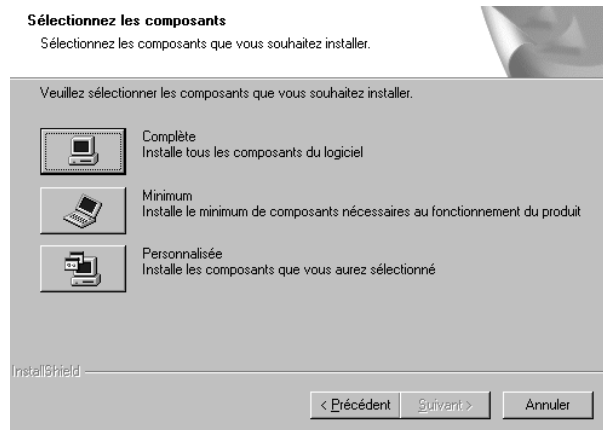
Sélectionnez les composants
Sélectionnez les composants que vous souhaitez installer.

Veuillez sélectionner les composants que vous souhaitez installer.

Complète
Installe tous les composants du logiciel

Minimum
Installe le minimum de composants nécessaires au fonctionnement du produit

Personnalisée
Installe les composants que vous aurez sélectionné

InstallShield

< Précédent Suivant > Annuler